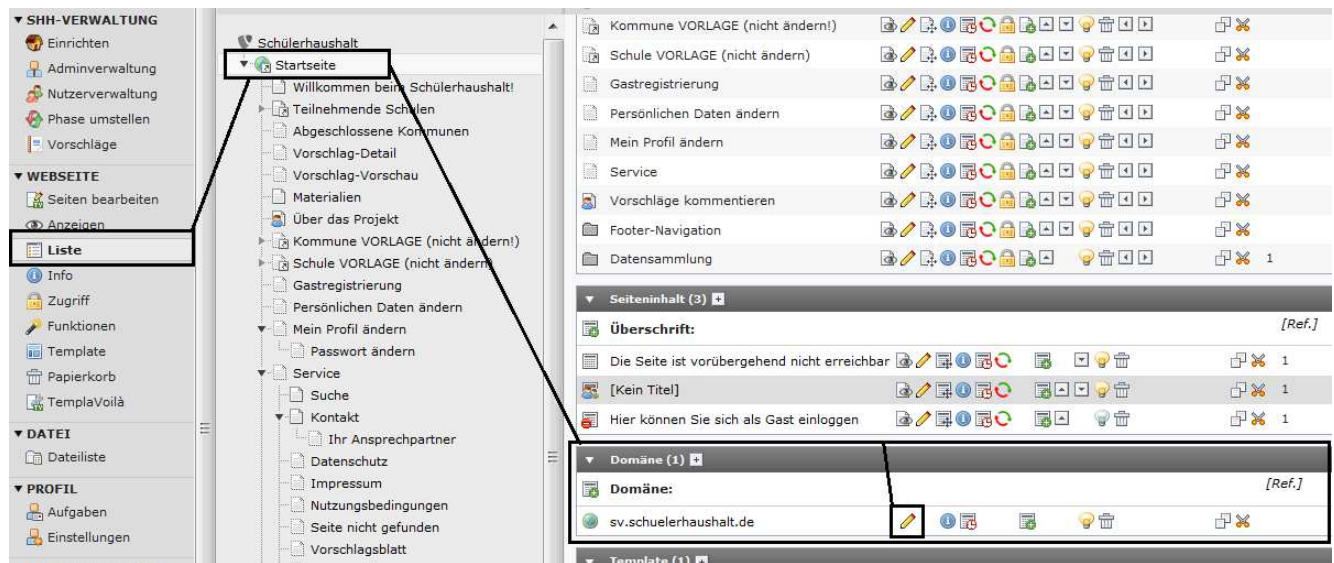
▼ SHH-VERWALTUNG
Einrichten
Adminverwaltung
Nutzerverwaltung
Phase umstellen
Vorschläge

▼ WEBSEITE
Seiten bearbeiten
Anzeigen
Liste
Info
Zugriff
Funktionen
Template
Papierkorb
TemplaVoilà

▼ DATEI
Dateiliste

▼ PROFIL
Aufgaben
Einstellungen

Schülerhaushalt
Startseite
Willkommen beim Schülerhaushalt!
Teilnehmende Schulen
Abgeschlossene Kommunen
Vorschlag-Detail
Vorschlag-Vorschau
Materialien
Über das Projekt
Kommune VORLAGE (nicht ändern!)
Schule VORLAGE (nicht ändern!)
Gastregistrierung
Persönlichen Daten ändern
Mein Profil ändern
Passwort ändern
Service
Suche
Kontakt
Ihr Ansprechpartner
Datenschutz
Impressum
Nutzungsbedingungen
Seite nicht gefunden
Vorschlagsblatt

Kommune VORLAGE (nicht ändern!)
Schule VORLAGE (nicht ändern)
Gastregistrierung
Persönlichen Daten ändern
Mein Profil ändern
Service
Vorschläge kommentieren
Footer-Navigation
Datensammlung 1

▼ Seiteninhalt (3)
Überschrift: [Ref.]
Die Seite ist vorübergehend nicht erreichbar 1
[Kein Titel] 1
Hier können Sie sich als Gast einloggen 1

▼ Domäne (1)
Domäne: [Ref.]
sv.schuelerhaushalt.de

▼ Template (1)